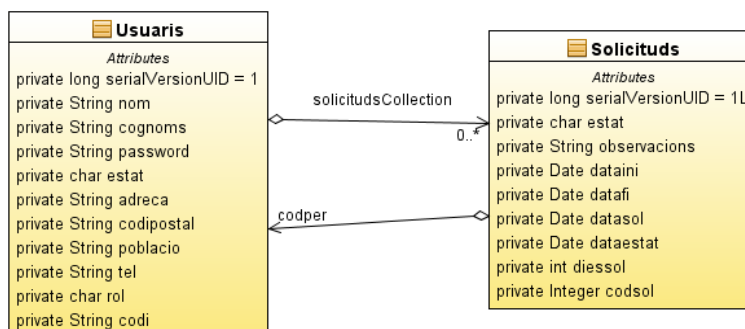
Usuaris
Attributes
private long serialVersionUID = 1
private String nom
private String cognoms
private String password
private char estat
private String adreca
private String codipostal
private String poblacio
private String tel
private char rol
private String codi

solicitudsCollection
0..*
codper

Solicituds
Attributes
private long serialVersionUID = 1L
private char estat
private String observacions
private Date dataini
private Date datafi
private Date datasol
private Date dataestat
private int diessol
private Integer codsol